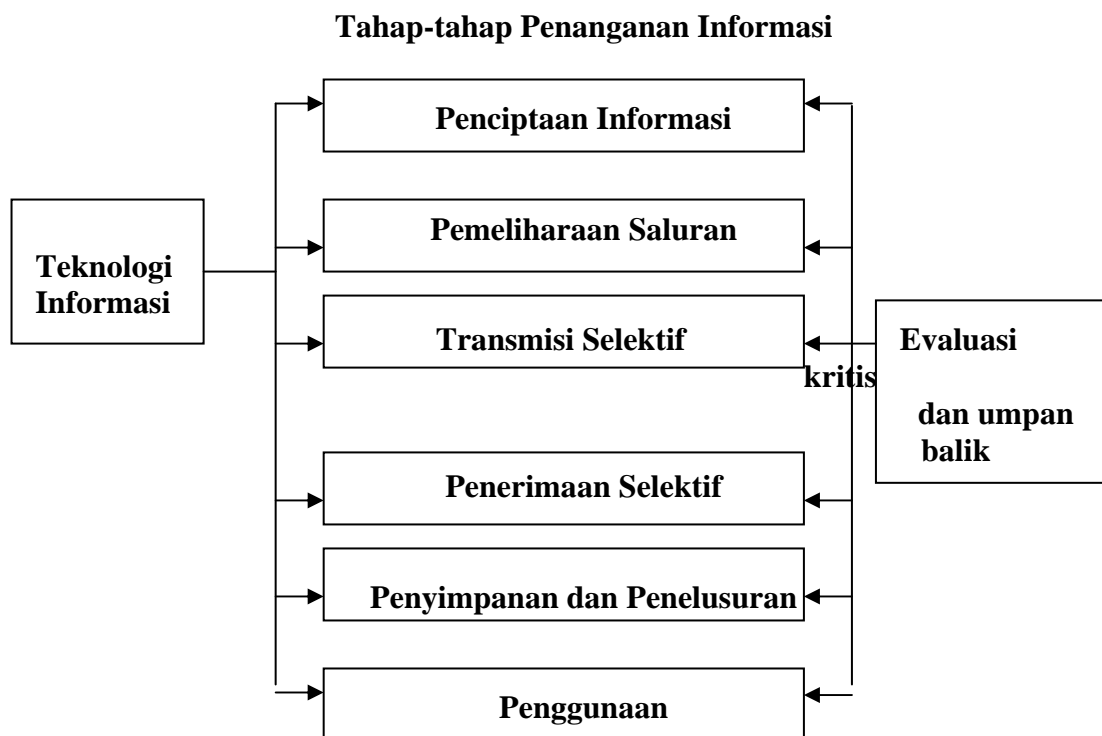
Tahap-tahap Penanganan Informasi

Teknologi Informasi

Penciptaan Informasi

Pemeliharaan Saluran

Transmisi Selektif

Penerimaan Selektif

Penyimpanan dan Penelusuran

Penggunaan

Evaluasi kritis dan umpan balik